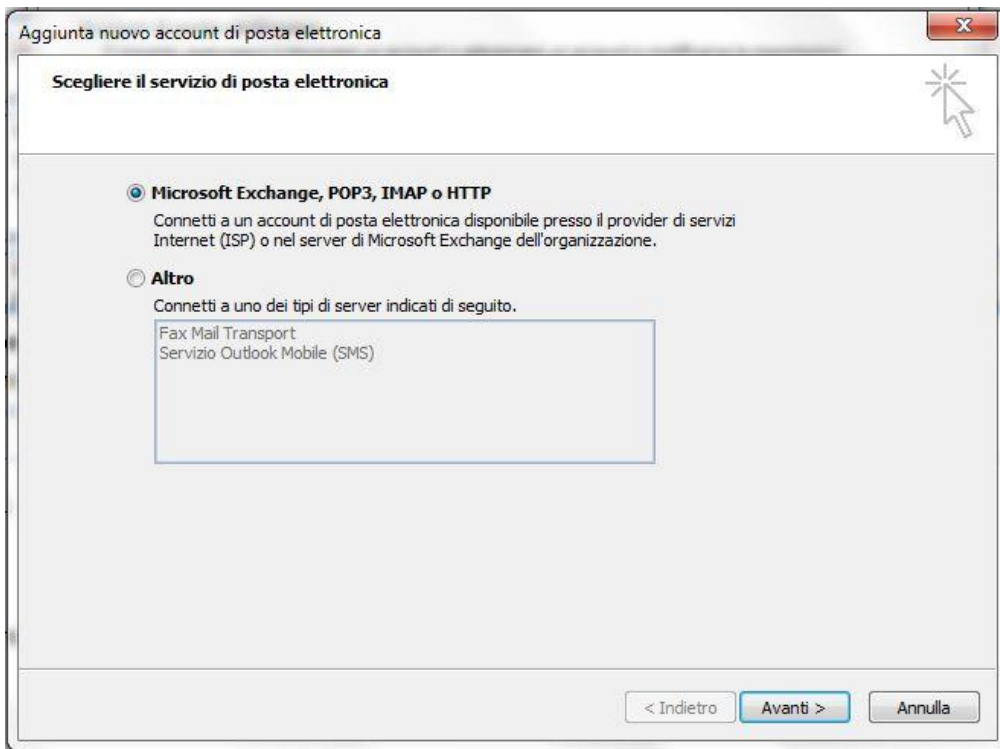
Aggiunta nuovo account di posta elettronica

Scegliere il servizio di posta elettronica

Microsoft Exchange, POP3, IMAP o HTTP

Connetti a un account di posta elettronica disponibile presso il provider di servizi Internet (ISP) o nel server di Microsoft Exchange dell'organizzazione.

Altro

Connetti a uno dei tipi di server indicati di seguito.

Fax Mail Transport
Servizio Outlook Mobile (SMS)

< Indietro | Avanti > | Annulla